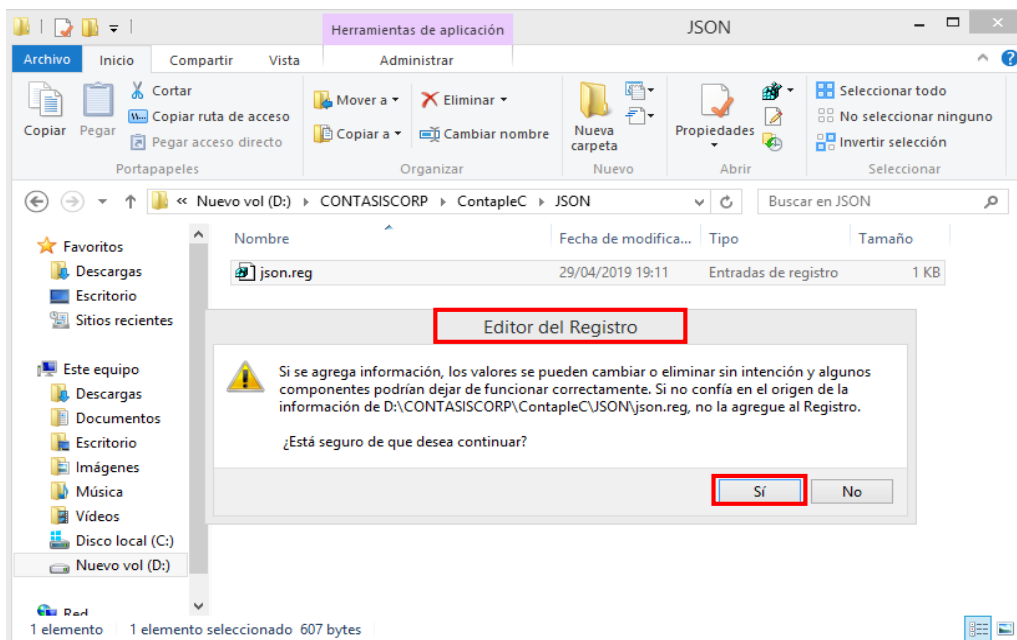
Herramientas de aplicación JSON

Archivo Inicio Compartir Vista Administrar

Copiar Pegar Cortar Copiar ruta de acceso Pegar acceso directo
Portapapeles

Mover a Eliminar Copiar a Cambiar nombre
Organizar

Nueva carpeta
Nuevo

Propiedades
Abrir

Seleccionar todo No seleccionar ninguno Invertir selección
Seleccionar

« Nuevo vol (D:) › CONTASISCORP › ContapleC › JSON

Buscar en JSON

Favoritos
Descargas
Escritorio
Sitios recientes

Este equipo
Descargas
Documentos
Escritorio
Imágenes
Música
Vídeos
Disco local (C:)
Nuevo vol (D:)

Red

| Nombre | Fecha de modifica... | Tipo | Tamaño |
|---|---|---|---|
| json.reg | 29/04/2019 19:11 | Entradas de registro | 1 KB |

Editor del Registro

Si se agrega información, los valores se pueden cambiar o eliminar sin intención y algunos componentes podrían dejar de funcionar correctamente. Si no confía en el origen de la información de D:\CONTASISCORP\ContapleC\JSON\json.reg, no la agregue al Registro.

¿Está seguro de que desea continuar?

Sí No

1 elemento 1 elemento seleccionado 607 bytes